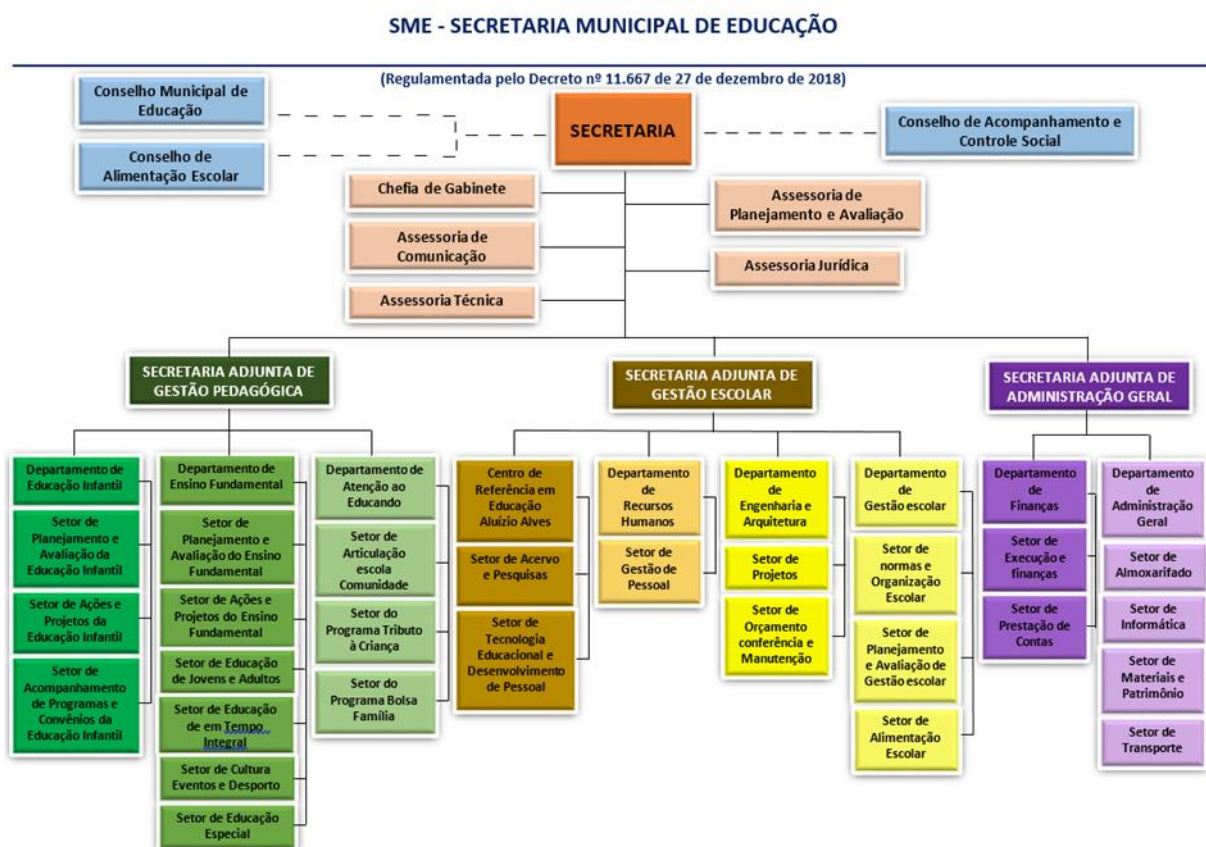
SME - SECRETARIA MUNICIPAL DE EDUCAÇÃO

(Regulamentada pelo Decreto nº 11.667 de 27 de dezembro de 2018)

Conselho Municipal de Educação

Conselho de Alimentação Escolar

SECRETARIA

Conselho de Acompanhamento e Controle Social

Chefia de Gabinete

Assessoria de Comunicação

Assessoria Técnica

Assessoria de Planejamento e Avaliação

Assessoria Jurídica

SECRETARIA ADJUNTA DE GESTÃO PEDAGÓGICA

SECRETARIA ADJUNTA DE GESTÃO ESCOLAR

SECRETARIA ADJUNTA DE ADMINISTRAÇÃO GERAL

Departamento de Educação Infantil

Setor de Planejamento e Avaliação da Educação Infantil

Setor de Ações e Projetos da Educação Infantil

Setor de Acompanhamento de Programas e Convênios da Educação Infantil

Departamento de Ensino Fundamental

Setor de Planejamento e Avaliação do Ensino Fundamental

Setor de Ações e Projetos do Ensino Fundamental

Setor de Educação de Jovens e Adultos

Setor de Educação de em Tempo Integral

Setor de Cultura Eventos e Desporto

Setor de Educação Especial

Departamento de Atenção ao Educando

Setor de Articulação escola Comunidade

Setor do Programa Tributo à Criança

Setor do Programa Bolsa Família

Centro de Referência em Educação Aluízio Alves

Setor de Acervo e Pesquisas

Setor de Tecnologia Educacional e Desenvolvimento de Pessoal

Departamento de Recursos Humanos

Setor de Gestão de Pessoal

Departamento de Engenharia e Arquitetura

Setor de Projetos

Setor de Orçamento conferência e Manutenção

Departamento de Gestão escolar

Setor de normas e Organização Escolar

Setor de Planejamento e Avaliação de Gestão escolar

Setor de Alimentação Escolar

Departamento de Finanças

Setor de Execução e finanças

Setor de Prestação de Contas

Departamento de Administração Geral

Setor de Almoxarifado

Setor de Informática

Setor de Materiais e Patrimônio

Setor de Transporte